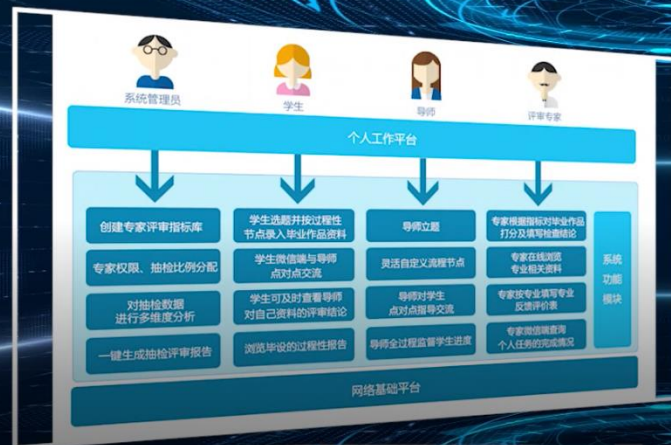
系统管理员

学生

导师

评审专家

个人工作平台

创建专家评审指标库

专家权限、抽检比例分配

对抽检数据进行多维度分析

一键生成抽检评审报告

学生选题并按过程性节点录入毕业作品资料

学生微信端与导师点对点交流

学生可及时查看导师对自己资料的评审结论

浏览毕设的过程性报告

导师立题

灵活自定义流程节点

导师对学生点对点指导交流

导师全过程监督学生进度

专家根据指标对毕业作品打分及填写检查结论

专家在线浏览专业相关资料

专家按专业填写专业反馈评价表

专家微信端查询个人任务的完成情况

系统功能模块

网络基础平台